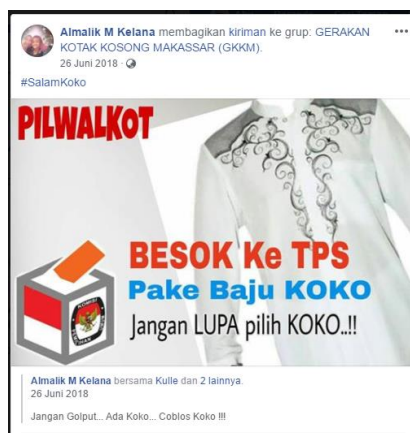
Almalik M Kelana membagikan kiriman ke grup: GERAKAN KOTAK KOSONG MAKASSAR (GKKM).
26 Juni 2018 ·

#SalamKoko

PILWALKOT

BESOK Ke TPS
Pake Baju KOKO
Jangan LUPA pilih KOKO..!!

Almalik M Kelana bersama Kulle dan 2 lainnya.
26 Juni 2018

Jangan Golput... Ada Koko... Coblos Koko !!!